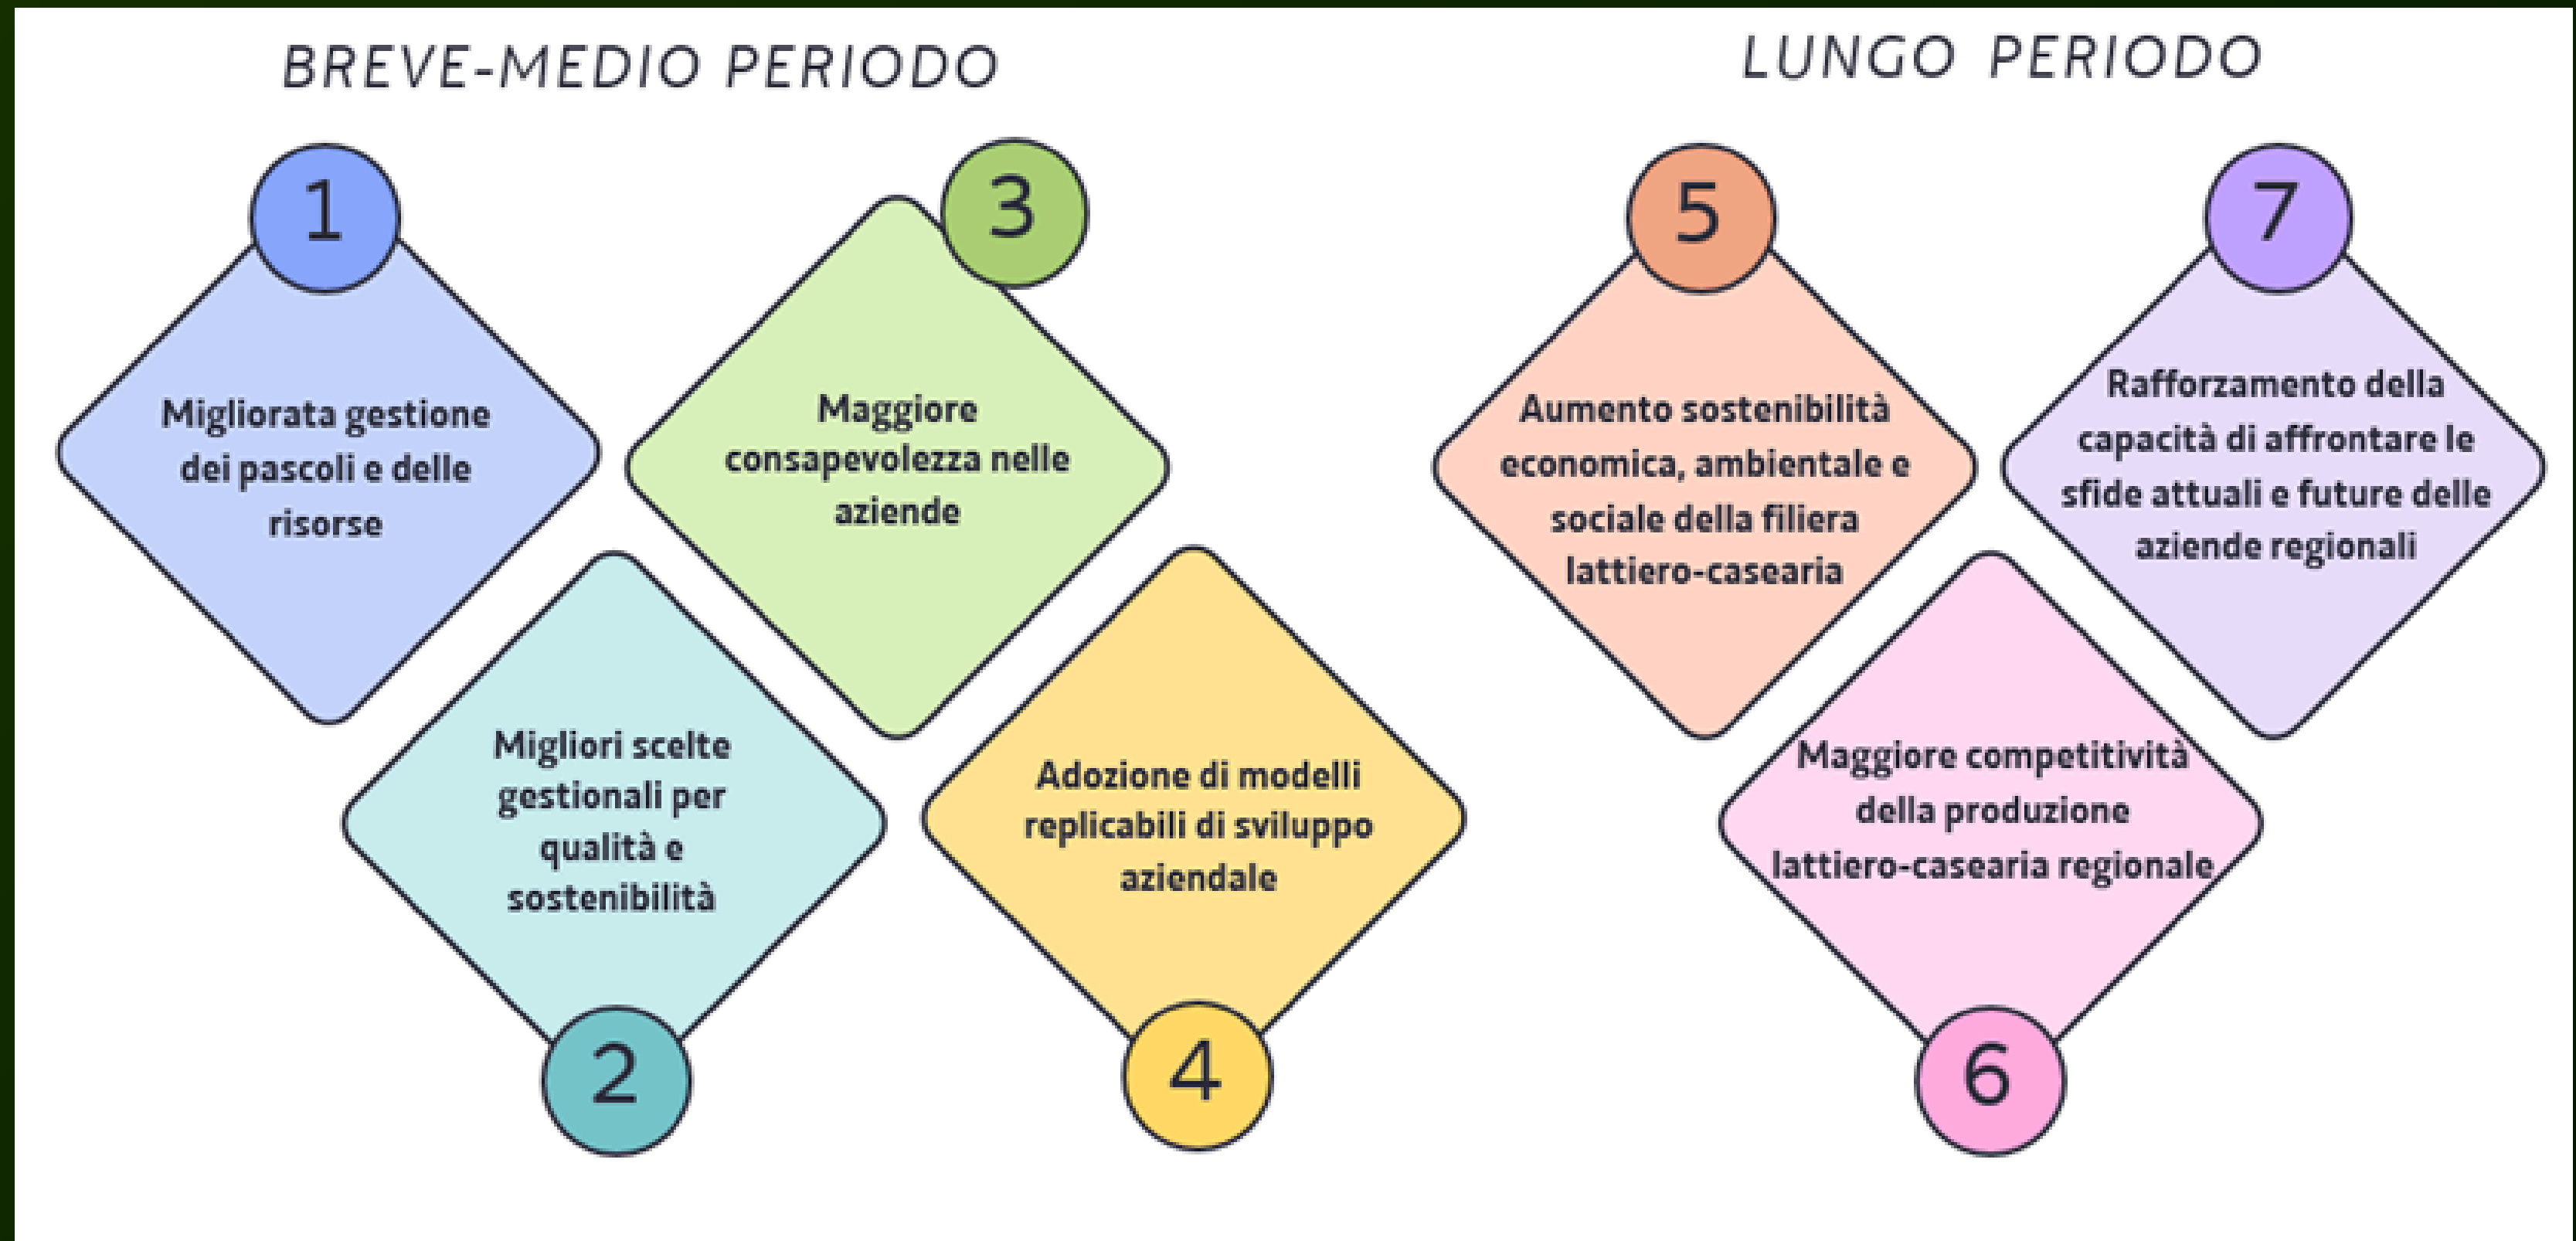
BREVE-MEDIO PERIODO

1
Migliorata gestione dei pascoli e delle risorse

2
Migliori scelte gestionali per qualità e sostenibilità

3
Maggiore consapevolezza nelle aziende

4
Adozione di modelli replicabili di sviluppo aziendale

LUNGO PERIODO

5
Aumento sostenibilità economica, ambientale e sociale della filiera lattiero-casearia

6
Maggiore competitività della produzione lattiero-casearia regionale

7
Rafforzamento della capacità di affrontare le sfide attuali e future delle aziende regionali